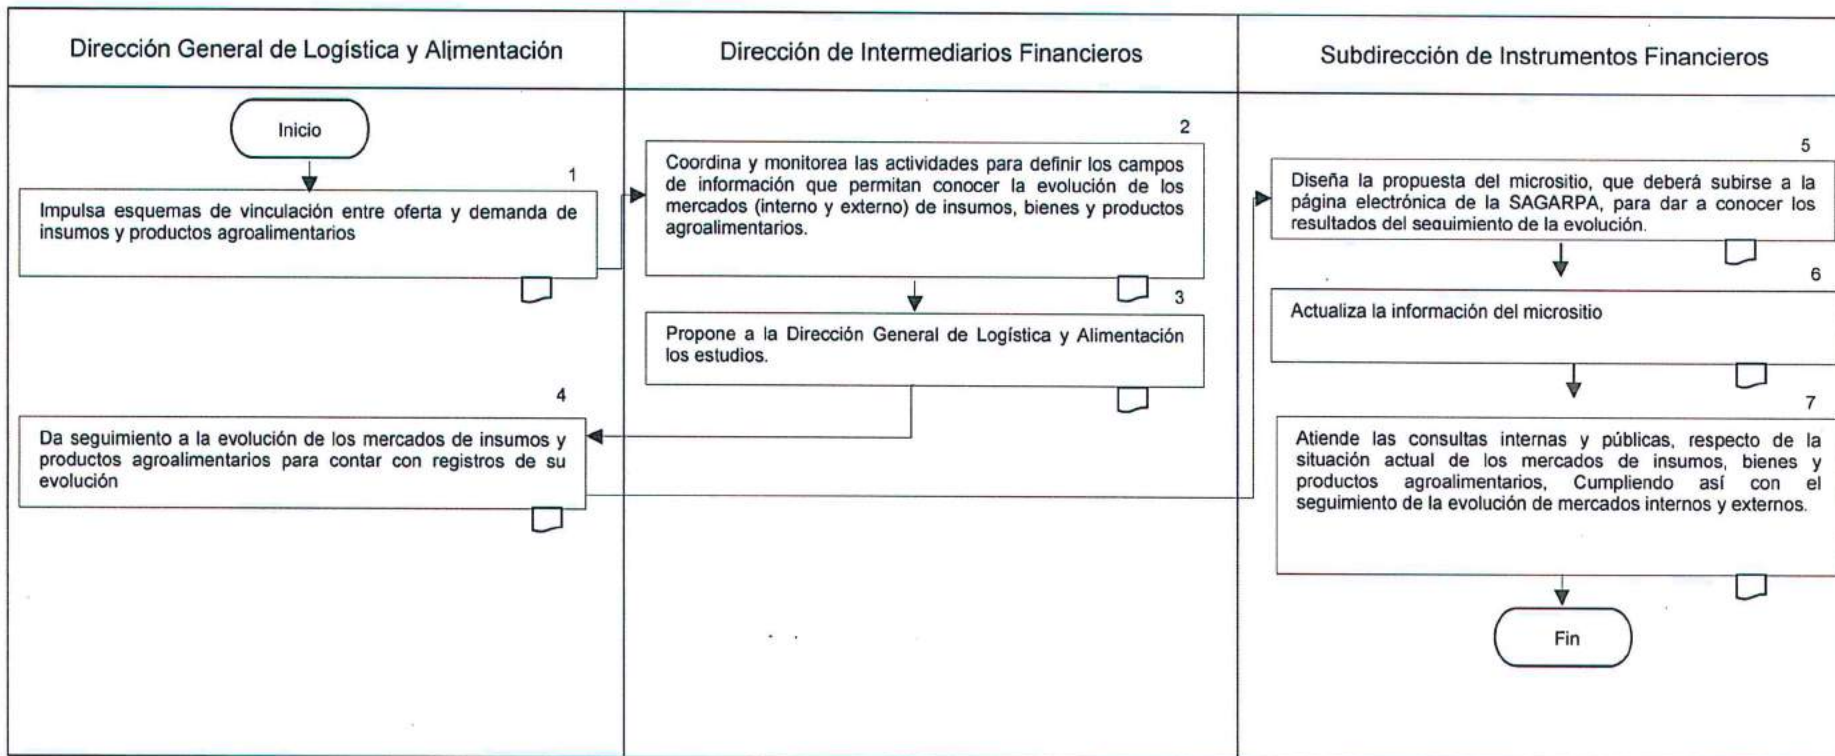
| Dirección General de Logística y Alimentación | Dirección de Intermediarios Financieros | Subdirección de Instrumentos Financieros |
|---|---|---|

Inicio

1
Impulsa esquemas de vinculación entre oferta y demanda de insumos y productos agroalimentarios

2
Coordina y monitorea las actividades para definir los campos de información que permitan conocer la evolución de los mercados (interno y externo) de insumos, bienes y productos agroalimentarios.

3
Propone a la Dirección General de Logística y Alimentación los estudios.

4
Da seguimiento a la evolución de los mercados de insumos y productos agroalimentarios para contar con registros de su evolución

5
Diseña la propuesta del micrositio, que deberá subirse a la página electrónica de la SAGARPA, para dar a conocer los resultados del seguimiento de la evolución.

6
Actualiza la información del micrositio

7
Atiende las consultas internas y públicas, respecto de la situación actual de los mercados de insumos, bienes y productos agroalimentarios, Cumpliendo así con el seguimiento de la evolución de mercados internos y externos.

Fin